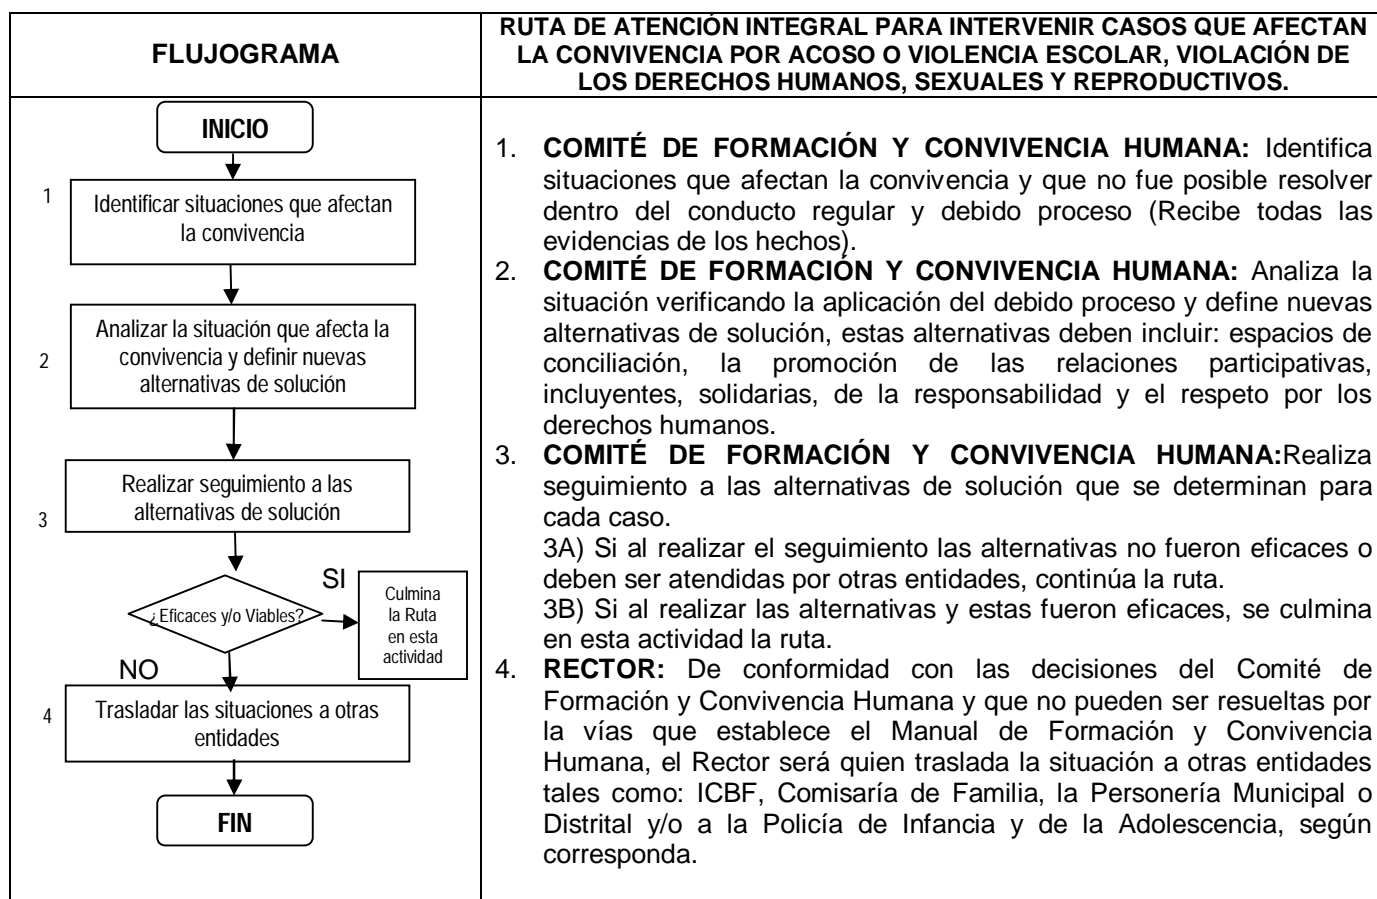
| FLUJOGRAMA | RUTA DE ATENCIÓN INTEGRAL PARA INTERVENIR CASOS QUE AFECTAN LA CONVIVENCIA POR ACOSO O VIOLENCIA ESCOLAR, VIOLACIÓN DE LOS DERECHOS HUMANOS, SEXUALES Y REPRODUCTIVOS. |
|---|---|
| INICIO<br>1 Identificar situaciones que afectan la convivencia<br>2 Analizar la situación que afecta la convivencia y definir nuevas alternativas de solución<br>3 Realizar seguimiento a las alternativas de solución<br>¿Eficaces y/o Viables?<br>SI Culmina la Ruta en esta actividad<br>NO<br>4 Trasladar las situaciones a otras entidades<br>FIN | 1. **COMITÉ DE FORMACIÓN Y CONVIVENCIA HUMANA:** Identifica situaciones que afectan la convivencia y que no fue posible resolver dentro del conducto regular y debido proceso (Recibe todas las evidencias de los hechos).<br>2. **COMITÉ DE FORMACIÓN Y CONVIVENCIA HUMANA:** Analiza la situación verificando la aplicación del debido proceso y define nuevas alternativas de solución, estas alternativas deben incluir: espacios de conciliación, la promoción de las relaciones participativas, incluyentes, solidarias, de la responsabilidad y el respeto por los derechos humanos.<br>3. **COMITÉ DE FORMACIÓN Y CONVIVENCIA HUMANA:**Realiza seguimiento a las alternativas de solución que se determinan para cada caso.<br>3A) Si al realizar el seguimiento las alternativas no fueron eficaces o deben ser atendidas por otras entidades, continúa la ruta.<br>3B) Si al realizar las alternativas y estas fueron eficaces, se culmina en esta actividad la ruta.<br>4. **RECTOR:** De conformidad con las decisiones del Comité de Formación y Convivencia Humana y que no pueden ser resueltas por la vías que establece el Manual de Formación y Convivencia Humana, el Rector será quien traslada la situación a otras entidades tales como: ICBF, Comisaría de Familia, la Personería Municipal o Distrital y/o a la Policía de Infancia y de la Adolescencia, según corresponda. |